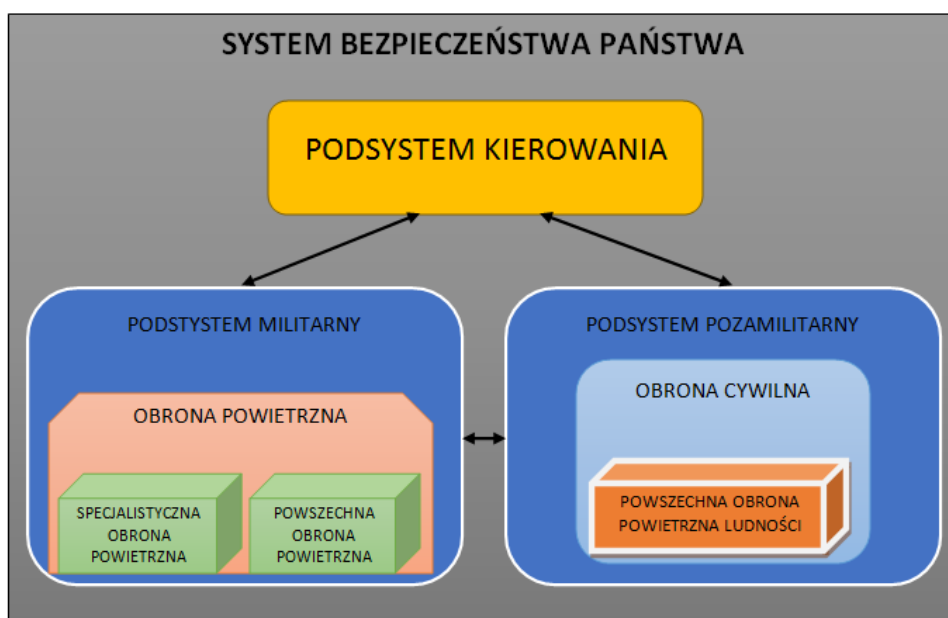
SYSTEM BEZPIECZEŃSTWA PAŃSTWA

PODSYSTEM KIEROWANIA

PODSYSTEM MILITARNY

OBRONA POWIETRZNA

SPECJALISTYCZNA OBRONA POWIETRZNA

POWSZECHNA OBRONA POWIETRZNA

PODSYSTEM POZAMILITARNY

OBRONA CYWILNA

POWSZECHNA OBRONA POWIETRZNA LUDNOŚCI